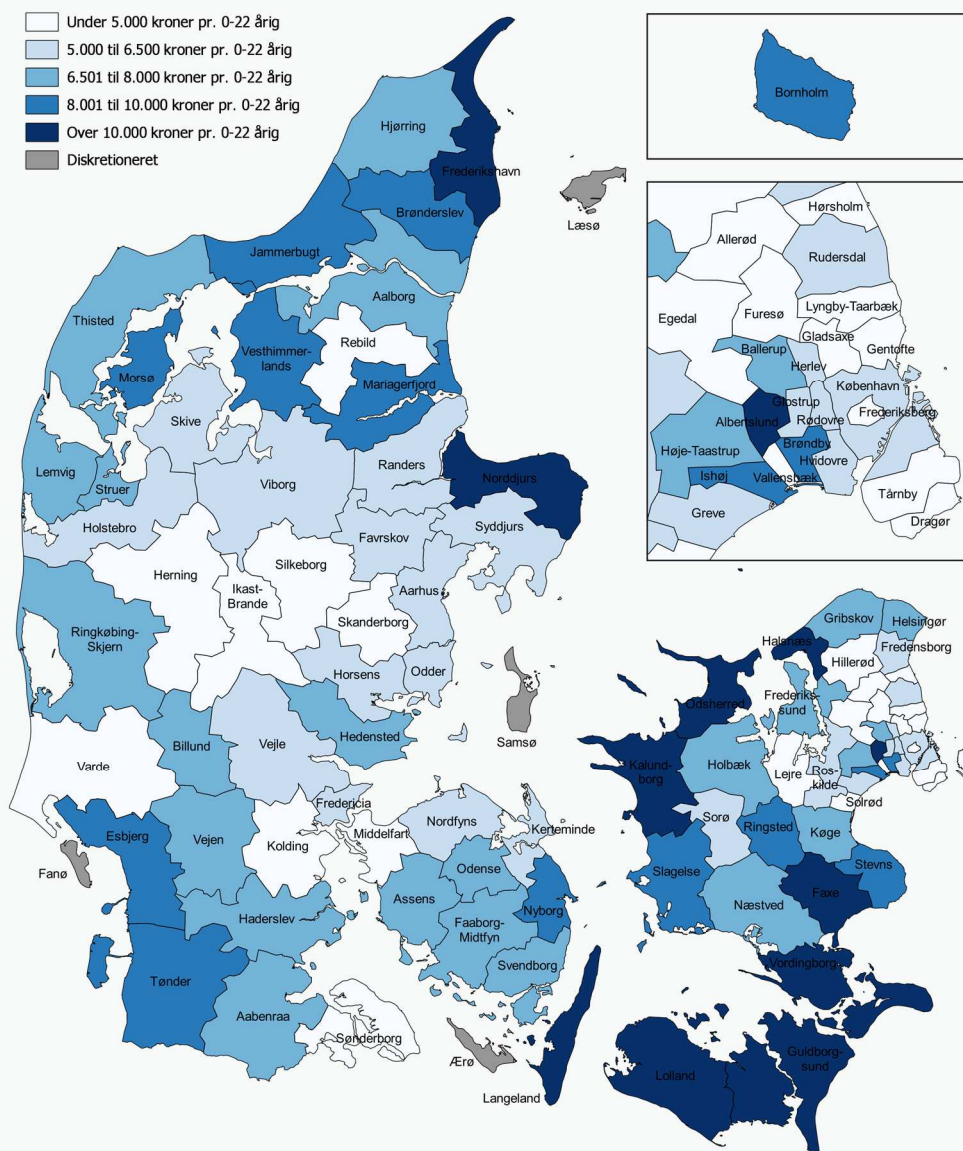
Under 5.000 kroner pr. 0-22 årig
5.000 til 6.500 kroner pr. 0-22 årig
6.501 til 8.000 kroner pr. 0-22 årig
8.001 til 10.000 kroner pr. 0-22 årig
Over 10.000 kroner pr. 0-22 årig
Diskretioneret

Bornholm

Hørsholm
Allerød
Rudersdal
Egedal
Furesø
Lyngby-Taarbæk
Gladsaxe
Gentofte
Ballerup
Herlev
København
Glostrup
Albertslund
Rødovre
Frederiksberg
Brøndby
Høje-Taastrup
Hvidovre
Ishøj
Vallensbæk
Tårnby
Greve
Dragør

Hjørring
Frederikshavn
Læsø
Brønderslev
Jammerbugt
Aalborg
Thisted
Rebild
Vesthimmerlands
Morsø
Mariagerfjord
Skive
Lemvig
Struer
Viborg
Randers
Norddjurs
Holstebro
Favrskov
Syddjurs
Herning
Silkeborg
Ikast-Brande
Aarhus
Skanderborg
Ringkøbing-Skjern
Horsens
Odder
Samsø
Hedensted
Billund
Vejle
Varde
Fredericia
Middelfart
Nordfyns
Kerteminde
Esbjerg
Vejen
Kolding
Odense
Fanø
Assens
Nyborg
Haderslev
Faaborg-Midtfyn
Svendborg
Tønder
Aabenraa
Sønderborg
Ærø
Langeland

Gribskov
Helsingør
Halsnæs
Hillerød
Fredensborg
Odsherred
Frederikssund
Kalundborg
Holbæk
Lejre
Roskilde
Solrød
Sorø
Ringsted
Køge
Slagelse
Stevns
Faxe
Næstved
Vordingborg
Guldborgsund
Lolland